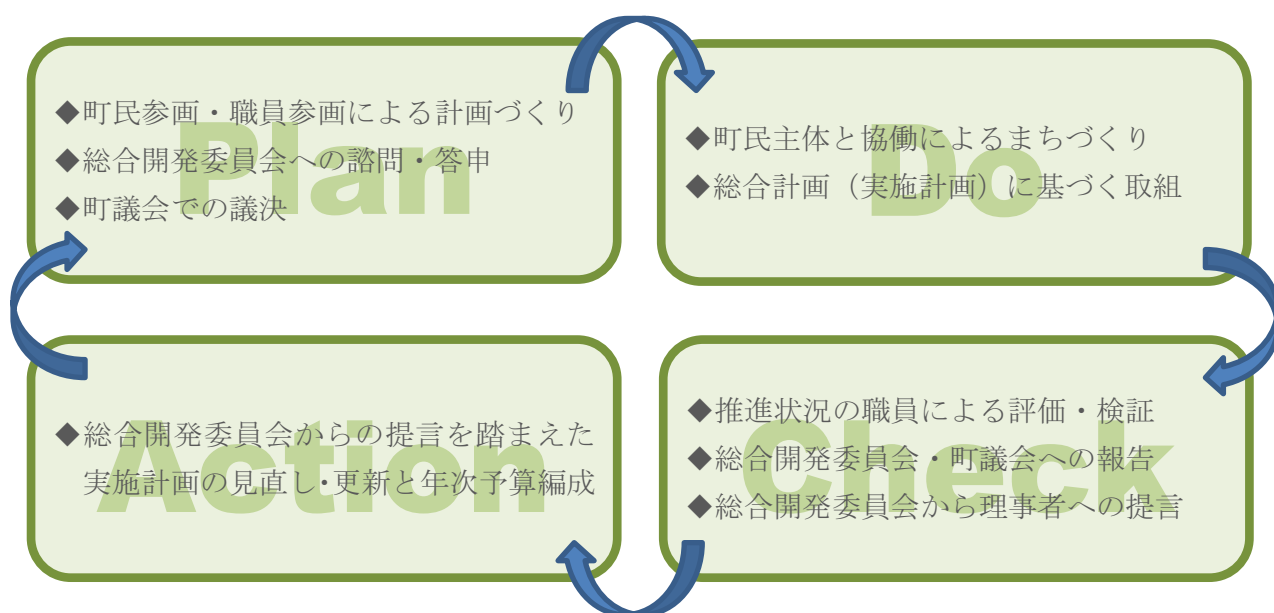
Plan

◆町民参画・職員参画による計画づくり
◆総合開発委員会への諮問・答申
◆町議会での議決

Do

◆町民主体と協働によるまちづくり
◆総合計画（実施計画）に基づく取組

Action

◆総合開発委員会からの提言を踏まえた実施計画の見直し･更新と年次予算編成

Check

◆推進状況の職員による評価・検証
◆総合開発委員会・町議会への報告
◆総合開発委員会から理事者への提言